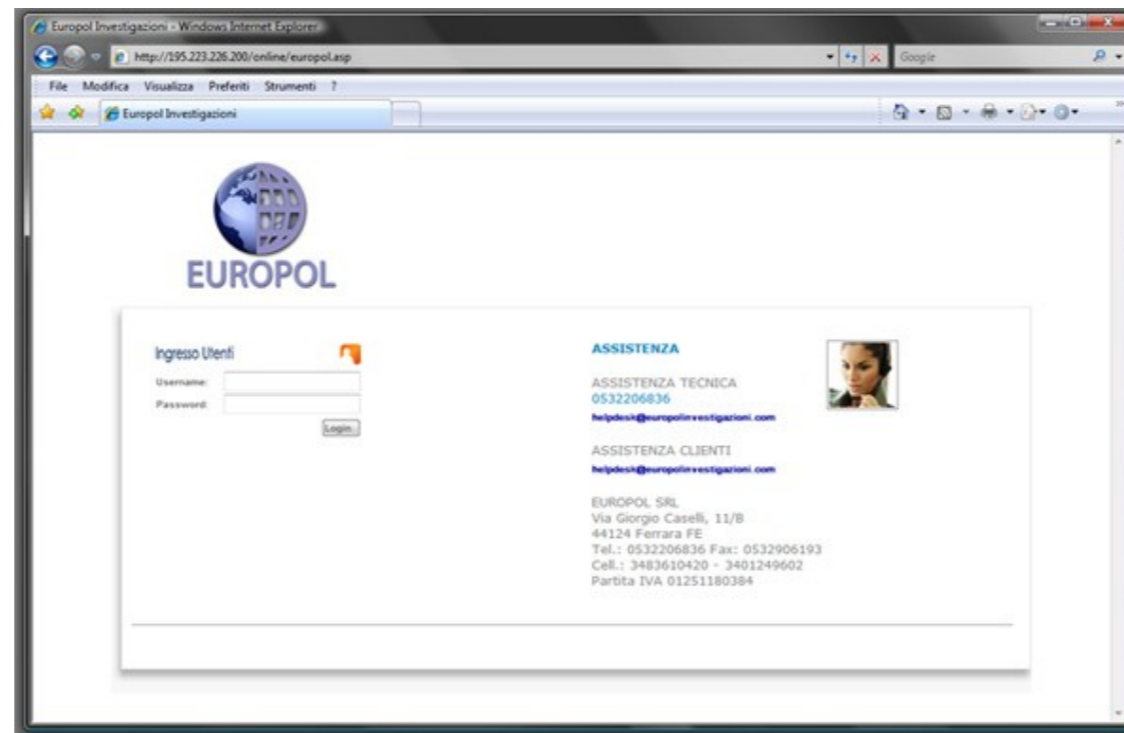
Europol Investigazioni - Windows Internet Explorer

http://195.223.226.200/online/europol.asp

Google

File Modifica Visualizza Preferiti Strumenti ?

Europol Investigazioni

EUROPOL

Ingresso Utenti

Username:

Password:

Login

ASSISTENZA

ASSISTENZA TECNICA
0532206836
helpdesk@europolinvestigazioni.com

ASSISTENZA CLIENTI
helpdesk@europolinvestigazioni.com

EUROPOL SRL
Via Giorgio Caselli, 11/B
44124 Ferrara FE
Tel.: 0532206836 Fax: 0532906193
Cell.: 3483610420 - 3401249602
Partita IVA 01251180384